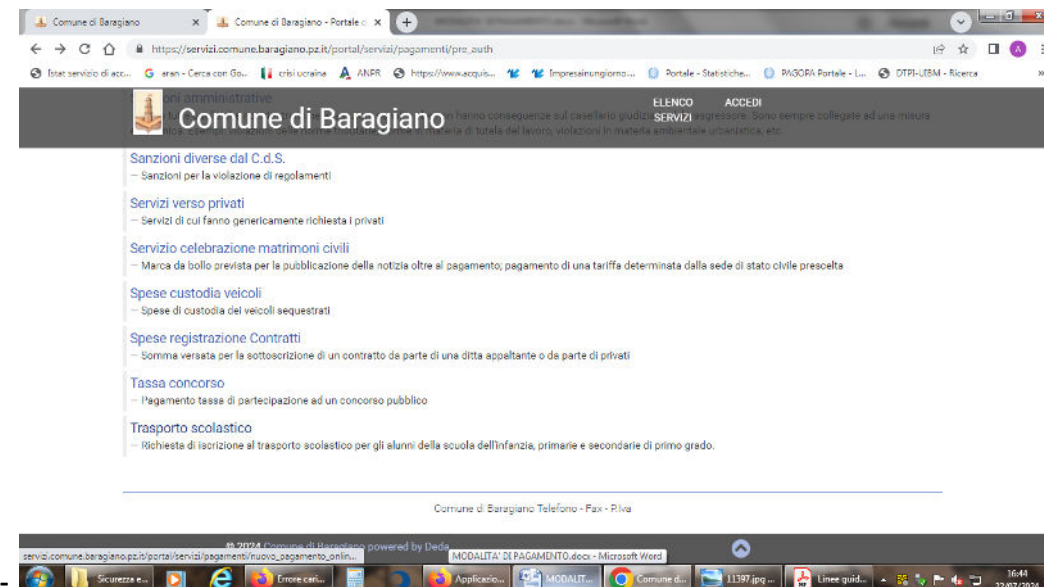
Comune di Baragiano ×   Comune di Baragiano - Portale d ×   +

https://servizi.comune.baragiano.pz.it/portal/servizi/pagamenti/pre_auth

Istat servizio di acc...   G aran - Cerca con Go...   crisi ucraina   ANPR   https://www.acquis...   Impresainungiorno...   Portale - Statistiche...   PAGOPA Portale - L...   DTPI-UIBM - Ricerca

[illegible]oni amministrative
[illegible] hanno conseguenze sul casellario giudiz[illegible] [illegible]gressore. Sono sempre collegate ad una misura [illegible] materia di tutela del lavoro, violazioni in materia ambientale urbanistica, etc.

Comune di Baragiano

ELENCO SERVIZI   ACCEDI

Sanzioni diverse dal C.d.S.
– Sanzioni per la violazione di regolamenti

Servizi verso privati
– Servizi di cui fanno genericamente richiesta i privati

Servizio celebrazione matrimoni civili
– Marca da bollo prevista per la pubblicazione della notizia oltre al pagamento; pagamento di una tariffa determinata dalla sede di stato civile prescelta

Spese custodia veicoli
– Spese di custodia dei veicoli sequestrati

Spese registrazione Contratti
– Somma versata per la sottoscrizione di un contratto da parte di una ditta appaltante o da parte di privati

Tassa concorso
– Pagamento tasse di partecipazione ad un concorso pubblico

Trasporto scolastico
– Richiesta di iscrizione al trasporto scolastico per gli alunni della scuola dell'infanzia, primarie e secondarie di primo grado.

Comune di Baragiano Telefono - Fax - P.Iva

© 2024 Comune di Baragiano powered by Deda

servizi.comune.baragiano.pz.it/portal/servizi/pagamenti/nuovo_pagamento_onlin...

MODALITA' DI PAGAMENTO.docx - Microsoft Word

Sicurezza e...   Errore cari...   Applicazio...   MODALIT...   Comune d...   11397.jpg ...   Linee guid...   16:44 22/07/2024